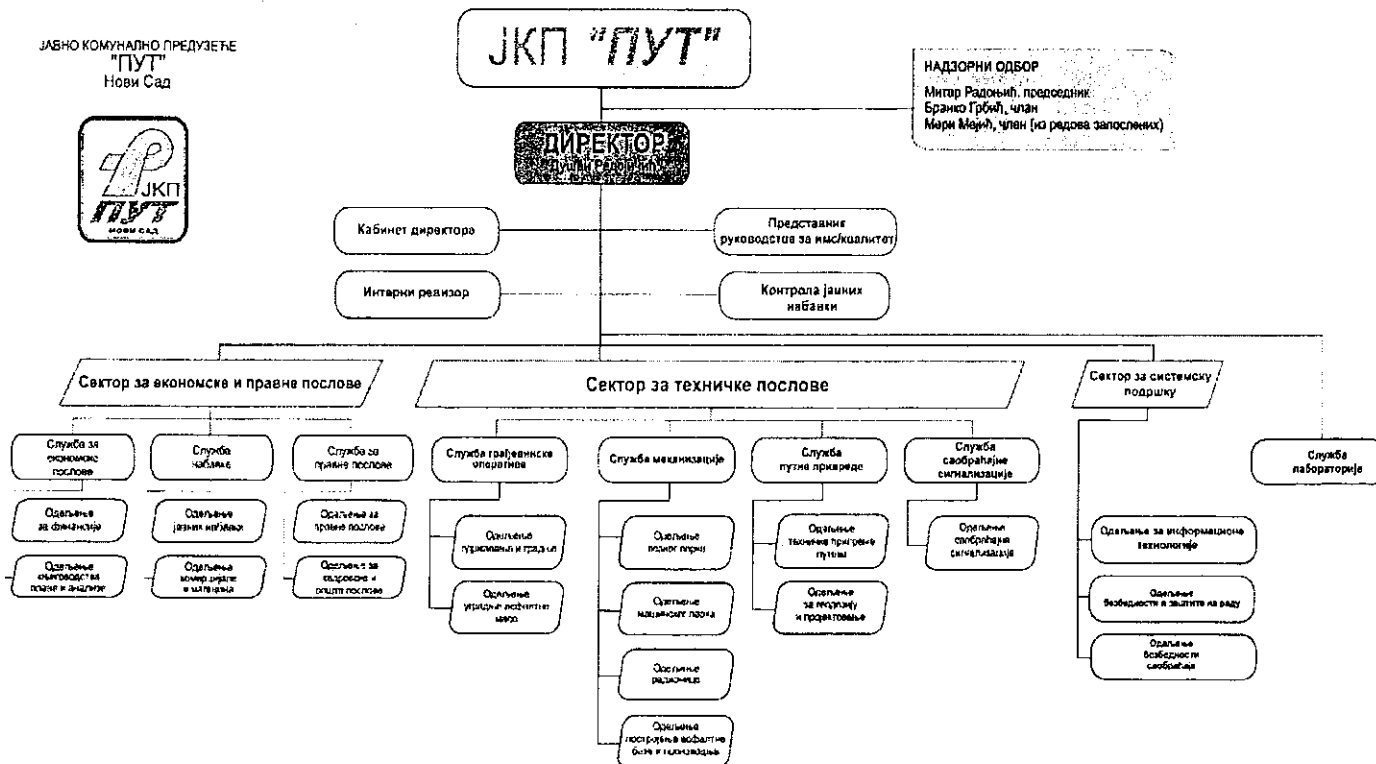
ЈАВНО КОМУНАЛНО ПРЕДУЗЕЋЕ
"ПУТ"
Нови Сад

ЈКП
ПУТ
нови сад

ЈКП "ПУТ"

НАДЗОРНИ ОДБОР
Митар Радоњић, председник
Бранко Грбић, члан
Мари Мејић, члан (из редова запослених)

ДИРЕКТОР
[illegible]

Кабинет директора

Представник руководства за имс/квалитет

Интерни ревизор

Контрола јавних набавки

Сектор за економске и правне послове

Сектор за техничке послове

Сектор за системску подршку

Служба за економске послове

Служба набавке

Служба за правне послове

Служба грађевинске оперативе

Служба механизације

Служба путне привреде

Служба саобраћајне сигнализације

Служба лабораторије

Одељење за финансије

Одељење јавних набавки

Одељење за правне послове

Одељење књиговодства плана и анализе

Одељење комерцијале и магацина

Одељење за кадровске и опште послове

Одељење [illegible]

Одељење уградње асфалтне масе

Одељење возног парка

Одељење машинског парка

Одељење радионица

Одељење постројења асфалтне базе и производње

Одељење техничке припреме путева

Одељење за геодезију и пројектовање

Одељење саобраћајне сигнализације

Одељење за информационе технологије

Одељење безбедности и заштите на раду

Одељење безбедности саобраћаја